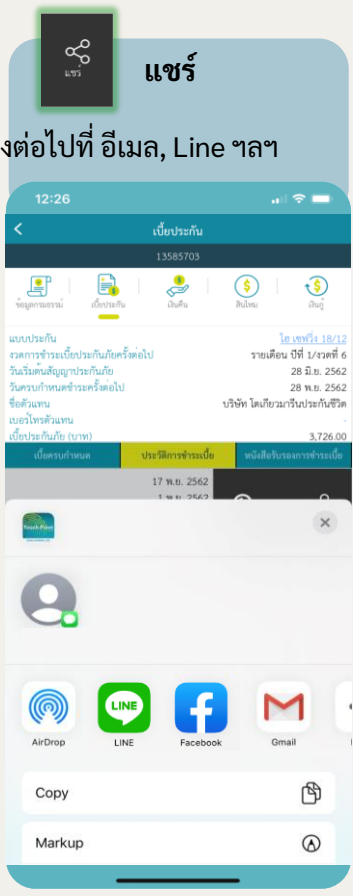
แชร์

แชร์

งต่อไปที่ อีเมล, Line ฯลฯ

12:26

เบี้ยประกัน

13585703

ข้อมูลกรมธรรม์
เบี้ยประกัน
เงินคืน
สินไหม
เงินกู้

แบบประกัน ไอ เซฟวิ่ง 18/12
งวดการชำระเบี้ยประกันภัยครั้งต่อไป รายเดือน ปีที่ 1/งวดที่ 6
วันเริ่มต้นสัญญาประกันภัย 28 มิ.ย. 2562
วันครบกำหนดชำระครั้งต่อไป 28 พ.ย. 2562
ชื่อตัวแทน บริษัท โตเกียวมารีนประกันชีวิต
เบอร์โทรตัวแทน -
เบี้ยประกันภัย (บาท) 3,726.00

เบี้ยครบกำหนด
ประวัติการชำระเบี้ย
หนังสือรับรองการชำระเบี้ย

17 พ.ย. 2562
1 พ.ย. 2562

AirDrop
LINE
Facebook
Gmail

Copy

Markup